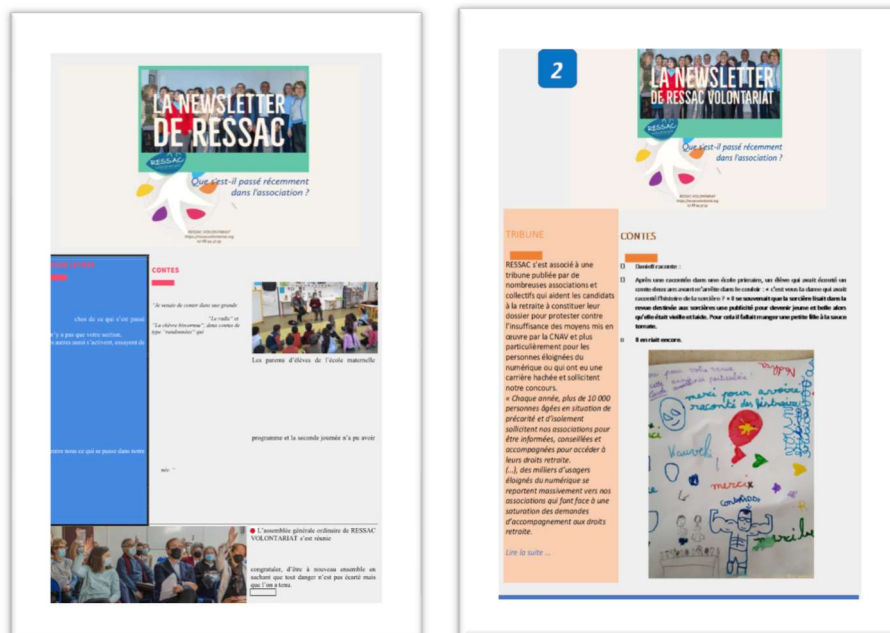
LA NEWSLETTER DE RESSAC

RESSAC

Que s'est-il passé récemment dans l'association ?

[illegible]

CONTES

"Je venais de conter dans une grande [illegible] "La radio" et "La chèvre biscornue", deux contes de type "randonnées" qui

chez de ce qui s'est passé

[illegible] y a pas que votre section. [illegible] autres aussi s'activent, essayent de

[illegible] entre nous ce qui se passe dans notre

Les parents d'élèves de l'école maternelle

programme et la seconde journée n'a pu avoir

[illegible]

L'assemblée générale ordinaire de RESSAC VOLONTARIAT s'est réunie

congratuler, d'être à nouveau ensemble en sachant que tout danger n'est pas écarté mais que l'on a tenu.

2

LA NEWSLETTER DE RESSAC VOLONTARIAT

Que s'est-il passé récemment dans l'association ?

TRIBUNE

RESSAC s'est associé à une tribune publiée par de nombreuses associations et collectifs qui aident les candidats à la retraite à constituer leur dossier pour protester contre l'insuffisance des moyens mis en œuvre par la CNAV et plus particulièrement pour les personnes éloignées du numérique ou qui ont eu une carrière hachée et sollicitent notre concours.

« Chaque année, plus de 10 000 personnes âgées en situation de précarité et d'isolement sollicitent nos associations pour être informées, conseillées et accompagnées pour accéder à leurs droits retraite.

(...), des milliers d'usagers éloignés du numérique se reportent massivement vers nos associations qui font face à une saturation des demandes d'accompagnement aux droits retraite.

Lire la suite ...

CONTES

Danielle raconte :

Après une racontée dans nos écoles primaires, un élève qui avait écouté un conte deux ans avant m'arrête dans le couloir : « c'est vous la dame qui avait raconté l'histoire de la sorcière ? » Il se souvenait que la sorcière lisait dans la revue destinée aux sorcières une publicité pour devenir jeune et belle alors qu'elle était vieille et laide. Pour cela il fallait manger une petite fille à la sauce tomate.

Il en riait encore.

merci pour avoir raconté des histoires

merci

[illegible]